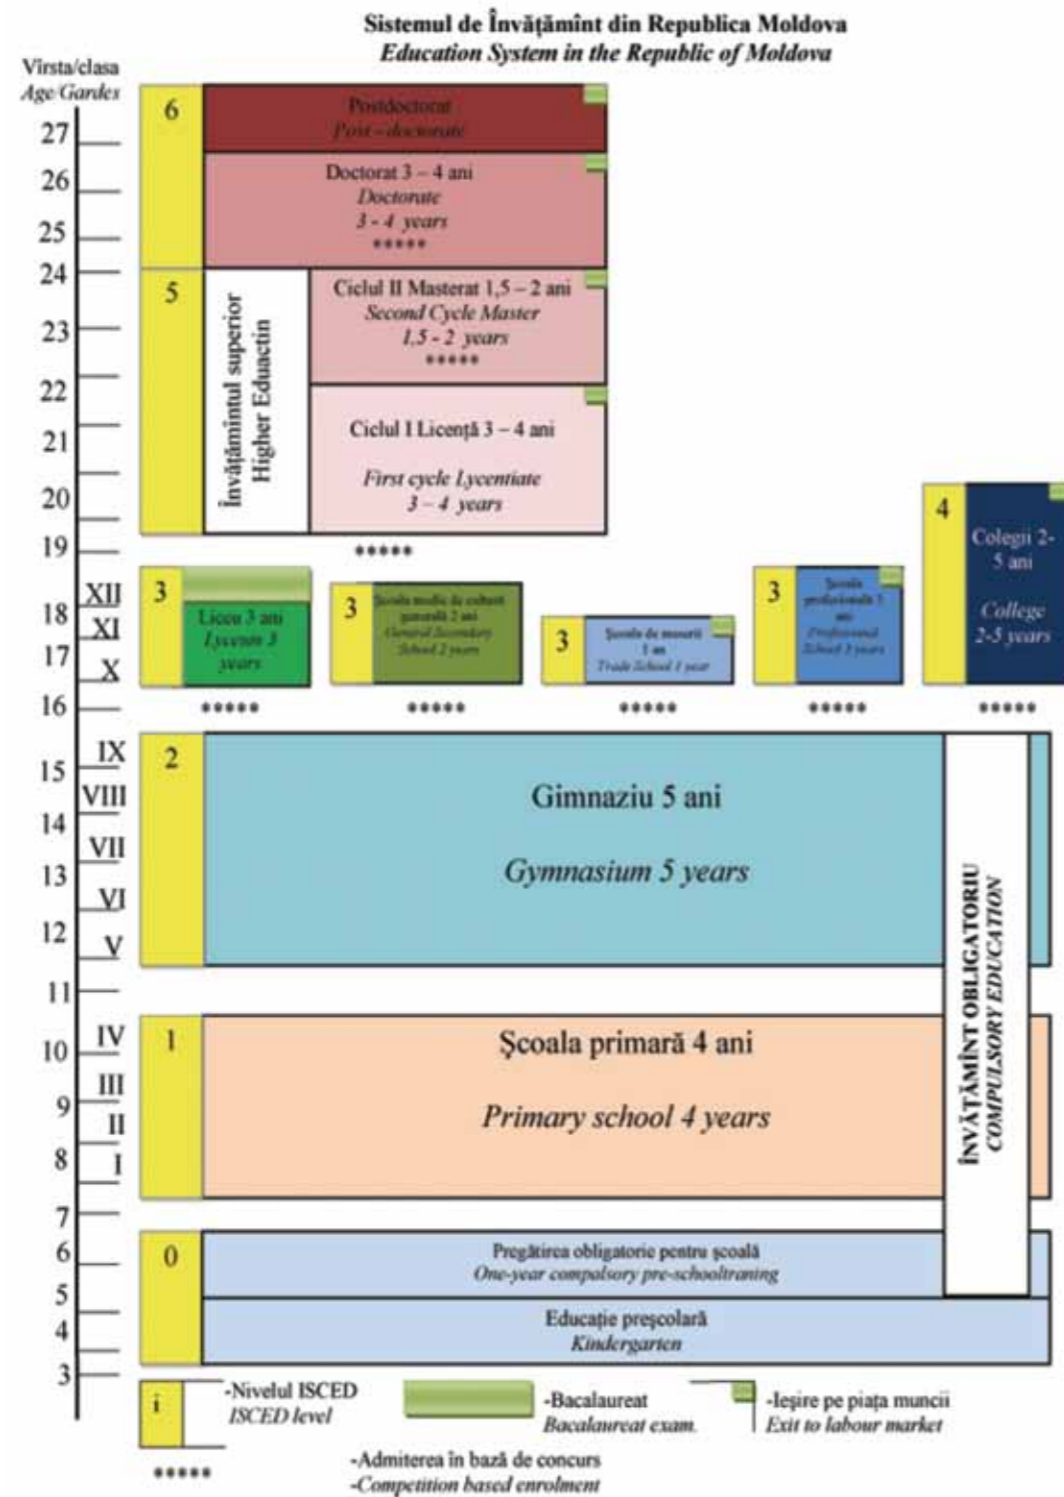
Sistemul de Învăţământ din Republica Moldova
*Education System in the Republic of Moldova*

Virsta/clasa
*Age/Gardes*

27
26
25
24
23
22
21
20
19
18
17
16
15
14
13
12
11
10
9
8
7
6
5
4
3

XII
XI
X
IX
VIII
VII
VI
V
IV
III
II
I

6
Postdoctorat
*Post - doctorate*

Doctorat 3 – 4 ani
*Doctorate*
*3 - 4 years*
*****

5
Învăţământul superior
Higher Eduactin

Ciclul II Masterat 1,5 – 2 ani
*Second Cycle Master*
*1,5 - 2 years*
*****

Ciclul I Licenţă 3 – 4 ani
*First cycle Lycentiate*
*3 – 4 years*

*****

4
Colegii 2-5 ani
*College*
*2-5 years*

3
Liceu 3 ani
*Lyceum 3 years*

3
Şcoala medie de cultură generală 2 ani
*General Secondary School 2 years*

3
Şcoala de meserii 1 an
*Trade School 1 year*

3
Şcoala profesională 3 ani
*Professional School 3 years*

***** ***** ***** ***** *****

2
Gimnaziu 5 ani
*Gymnasium 5 years*

ÎNVĂŢĂMÎNT OBLIGATORIU
*COMPULSORY EDUCATION*

1
Şcoala primară 4 ani
*Primary school 4 years*

0
Pregătirea obligatorie pentru şcoală
*One-year compulsory pre-schooltraning*

Educaţie preşcolară
*Kindergarten*

i
-Nivelul ISCED
*ISCED level*

-Bacalaureat
*Bacalaureat exam*

-Ieşire pe piaţa muncii
*Exit to labour market*

*****
-Admiterea în bază de concurs
-*Competition based enrolment*